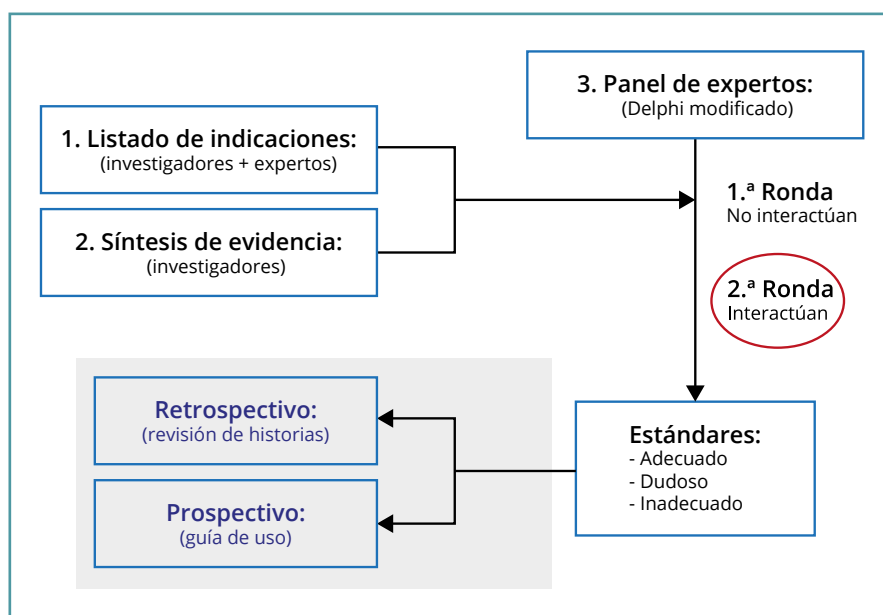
3. Panel de expertos:
(Delphi modificado)

1. Listado de indicaciones:
(investigadores + expertos)

2. Síntesis de evidencia:
(investigadores)

1.ª Ronda
No interactúan

2.ª Ronda
Interactúan

Retrospectivo:
(revisión de historias)

Prospectivo:
(guía de uso)

Estándares:
- Adecuado
- Dudoso
- Inadecuado